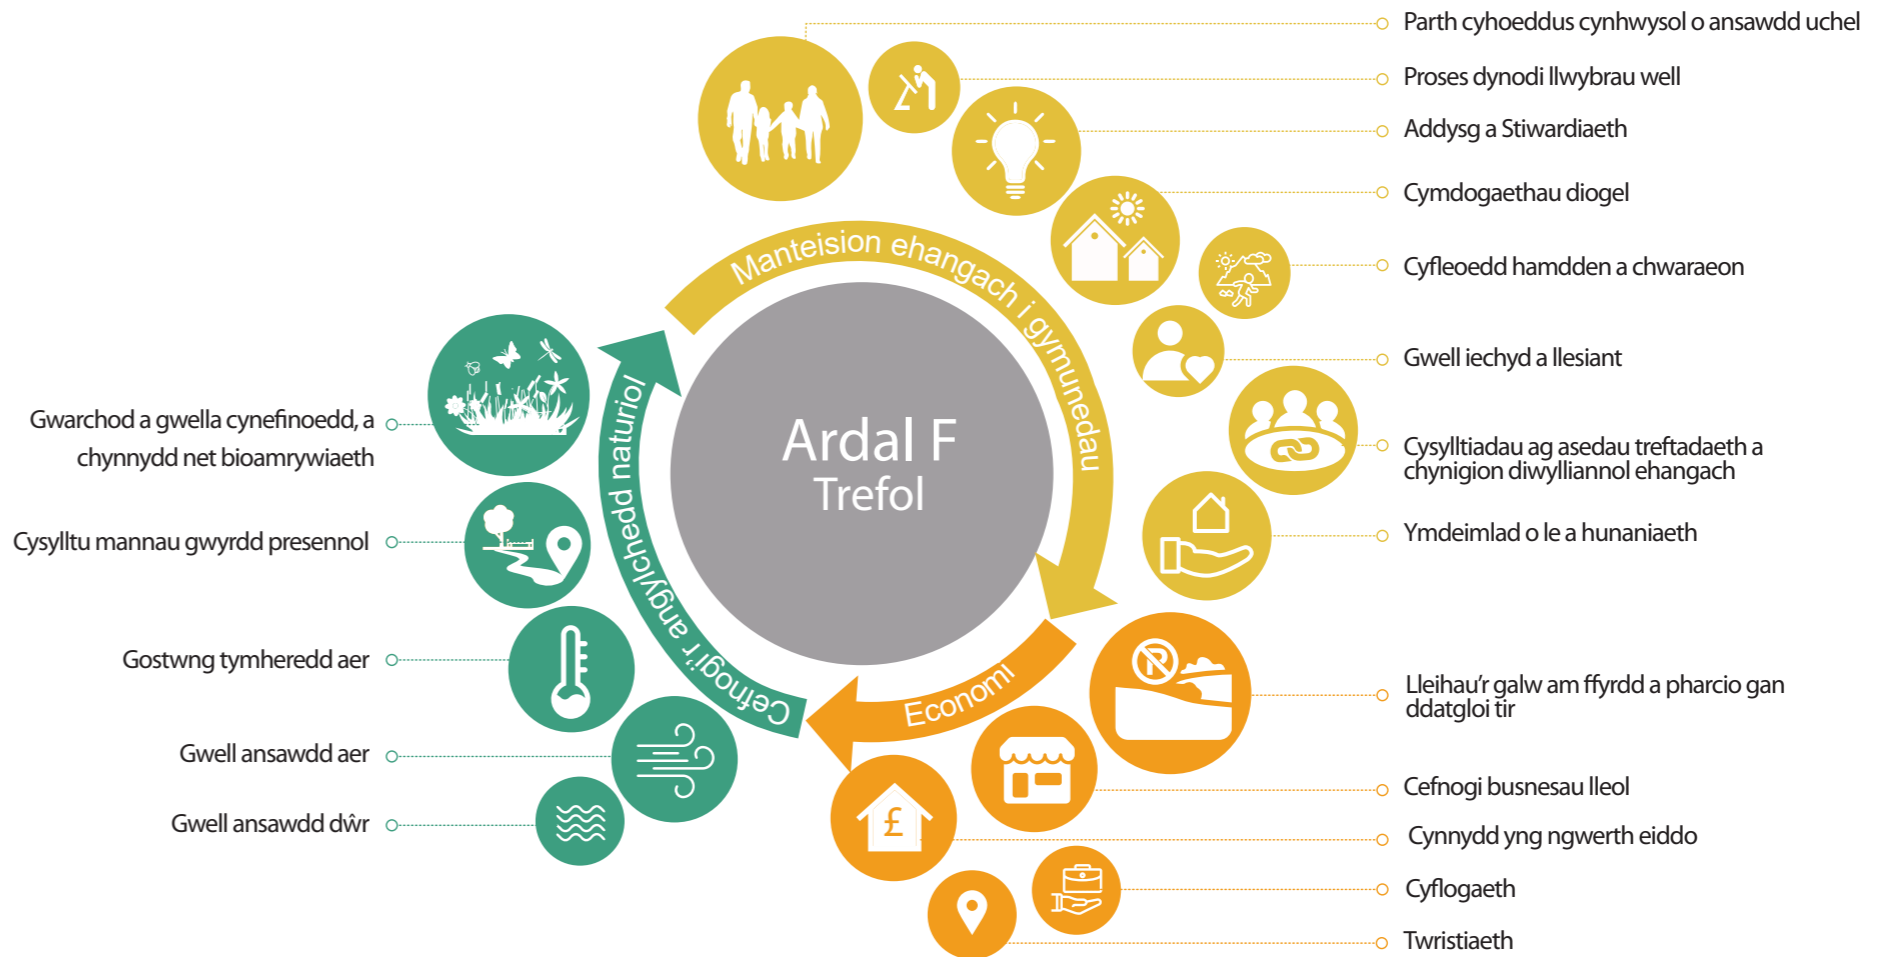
Ardal F
Trefol

Manteision ehangach i gymunedau

Economi

Cefnogi'r amgylchedd naturiol

Parth cyhoeddus cynhwysol o ansawdd uchel

Proses dynodi llwybrau well

Addysg a Stiwardiaeth

Cymdogaethau diogel

Cyfleoedd hamdden a chwaraeon

Gwell iechyd a llesiant

Cysylltiadau ag asedau treftadaeth a chynigion diwylliannol ehangach

Ymdeimlad o le a hunaniaeth

Lleihau'r galw am ffyrdd a pharcio gan ddatgloi tir

Cefnogi busnesau lleol

Cynnydd yng ngwerth eiddo

Cyflogaeth

Twristiaeth

Gwarchod a gwella cynefinoedd, a chynnydd net bioamrywiaeth

Cysylltu mannau gwyrdd presennol

Gostwng tymheredd aer

Gwell ansawdd aer

Gwell ansawdd dŵr